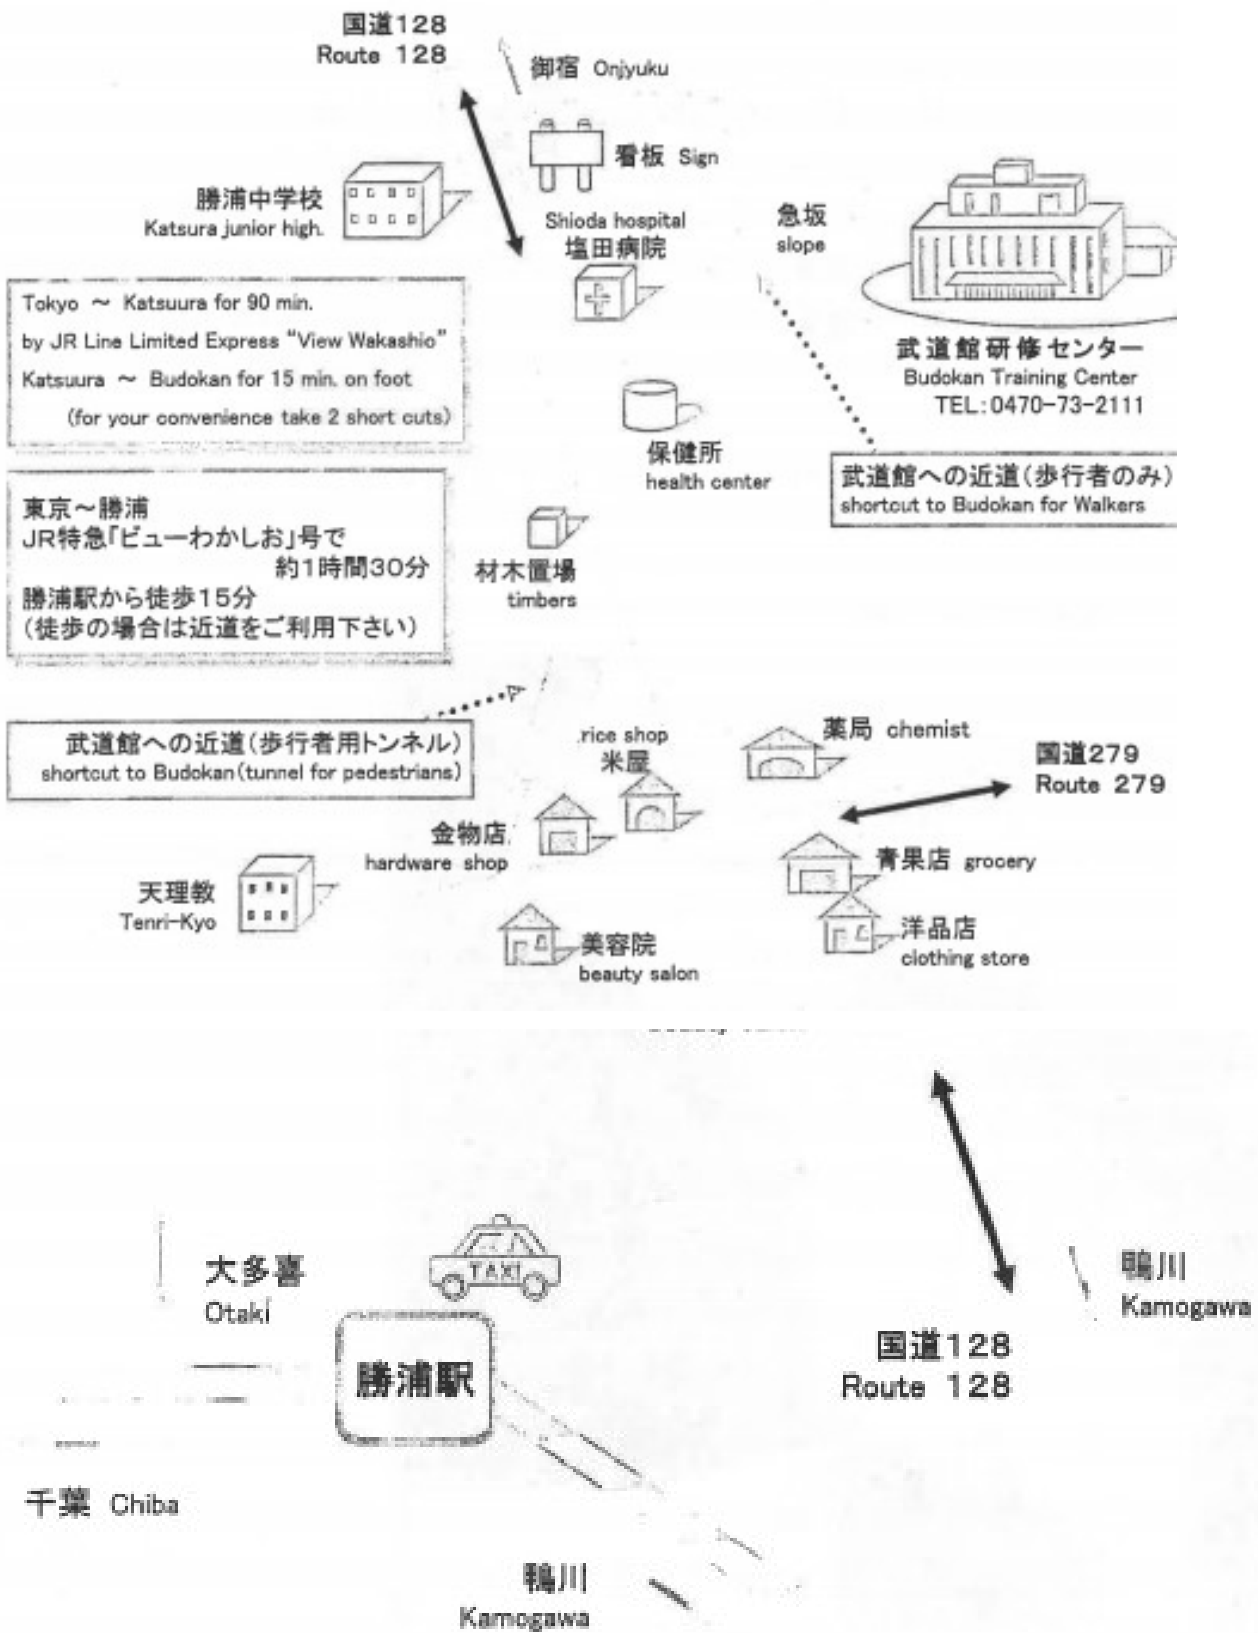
国道128
Route 128

御宿 Onjyuku

看板 Sign

勝浦中学校
Katsura junior high.

Shioda hospital
塩田病院

急坂
slope

武道館研修センター
Budokan Training Center
TEL: 0470-73-2111

Tokyo ～ Katsuura for 90 min.
by JR Line Limited Express "View Wakashio"
Katsuura ～ Budokan for 15 min. on foot
(for your convenience take 2 short cuts)

保健所
health center

武道館への近道(歩行者のみ)
shortcut to Budokan for Walkers

東京～勝浦
JR特急「ビューわかしお」号で
約1時間30分
勝浦駅から徒歩15分
(徒歩の場合は近道をご利用下さい)

材木置場
timbers

武道館への近道(歩行者用トンネル)
shortcut to Budokan (tunnel for pedestrians)

rice shop
米屋

薬局 chemist

国道279
Route 279

金物店
hardware shop

青果店 grocery

天理教
Tenri-Kyo

美容院
beauty salon

洋品店
clothing store

大多喜
Otaki

TAXI

勝浦駅

鴨川
Kamogawa

国道128
Route 128

千葉 Chiba

鴨川
Kamogawa